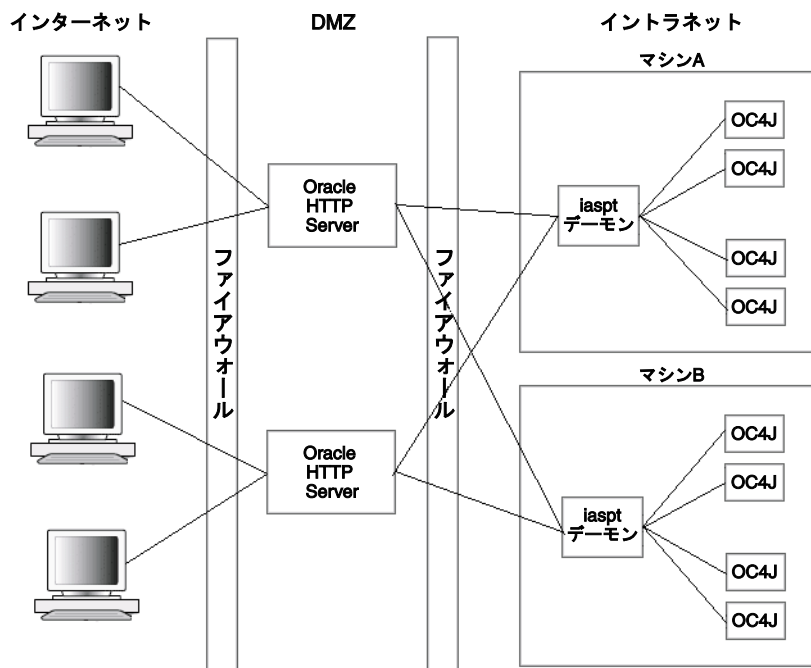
インターネット

DMZ

イントラネット

マシンA

OC4J

OC4J

Oracle HTTP Server

iaspt デーモン

OC4J

OC4J

ファイアウォール

ファイアウォール

マシンB

OC4J

OC4J

Oracle HTTP Server

iaspt デーモン

OC4J

OC4J